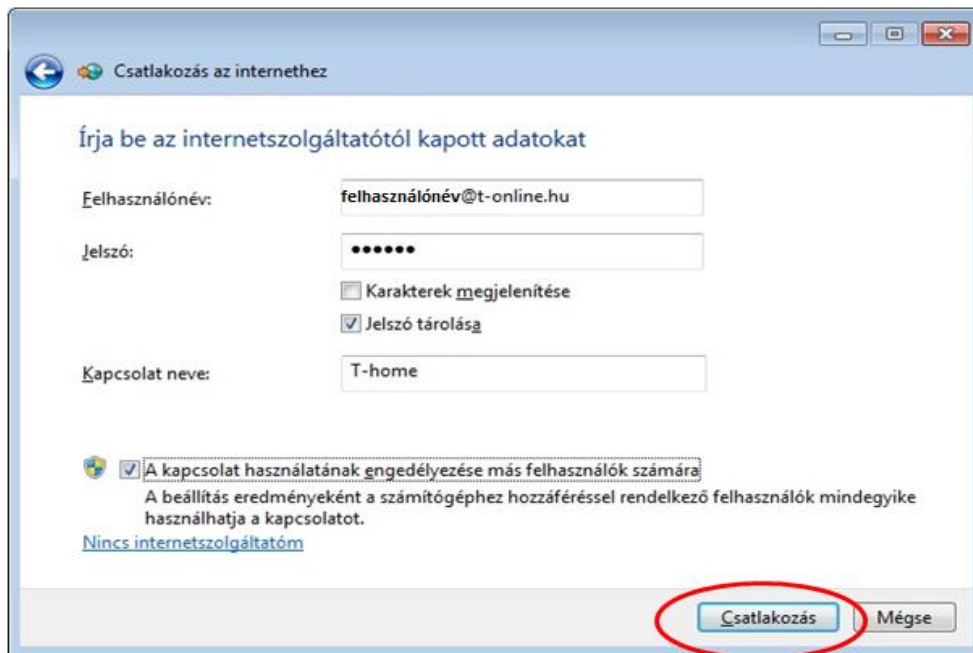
Csatlakozás az internethez

Írja be az internetszolgáltatótól kapott adatokat

Felhasználónév: felhasználónév@t-online.hu

Jelszó: ••••••

Karakterek megjelenítése

Jelszó tárolása

Kapcsolat neve: T-home

A kapcsolat használatának engedélyezése más felhasználók számára
A beállítás eredményeként a számítógéphez hozzáféréssel rendelkező felhasználók mindegyike használhatja a kapcsolatot.

Nincs internetszolgáltatóm

Csatlakozás Mégse